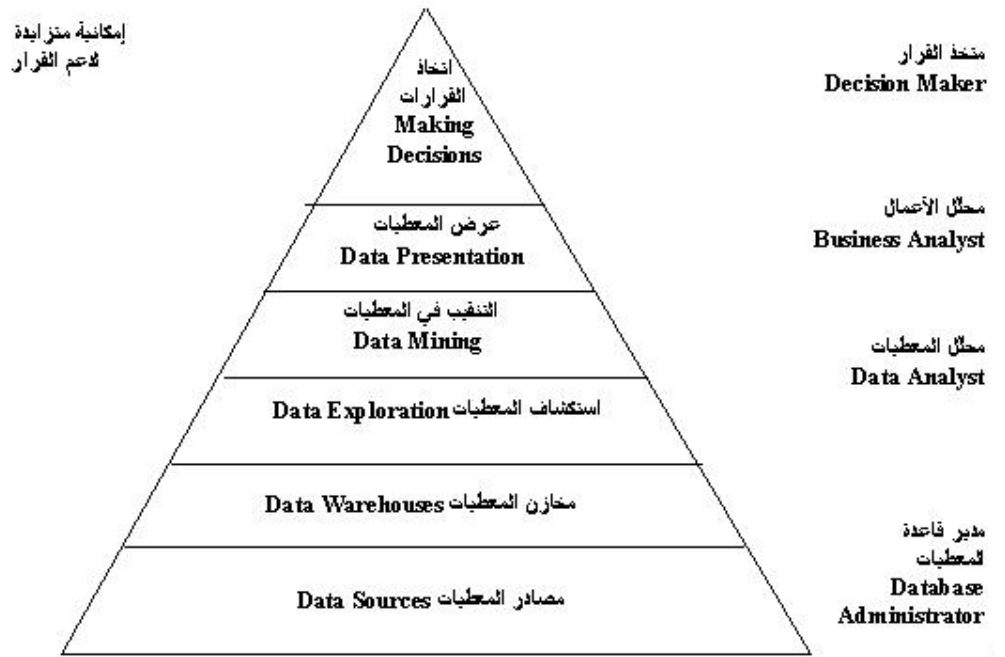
إمكانية متزايدة لدعم القرار

اتخاذ القرارات
Making Decisions

متخذ القرار
Decision Maker

عرض المعطيات
Data Presentation

محلل الأعمال
Business Analyst

التنقيب في المعطيات
Data Mining

محلل المعطيات
Data Analyst

Data Exploration استكشاف المعطيات

Data Warehouses مخازن المعطيات

مدير قاعدة المعطيات
Database Administrator

Data Sources مصادر المعطيات